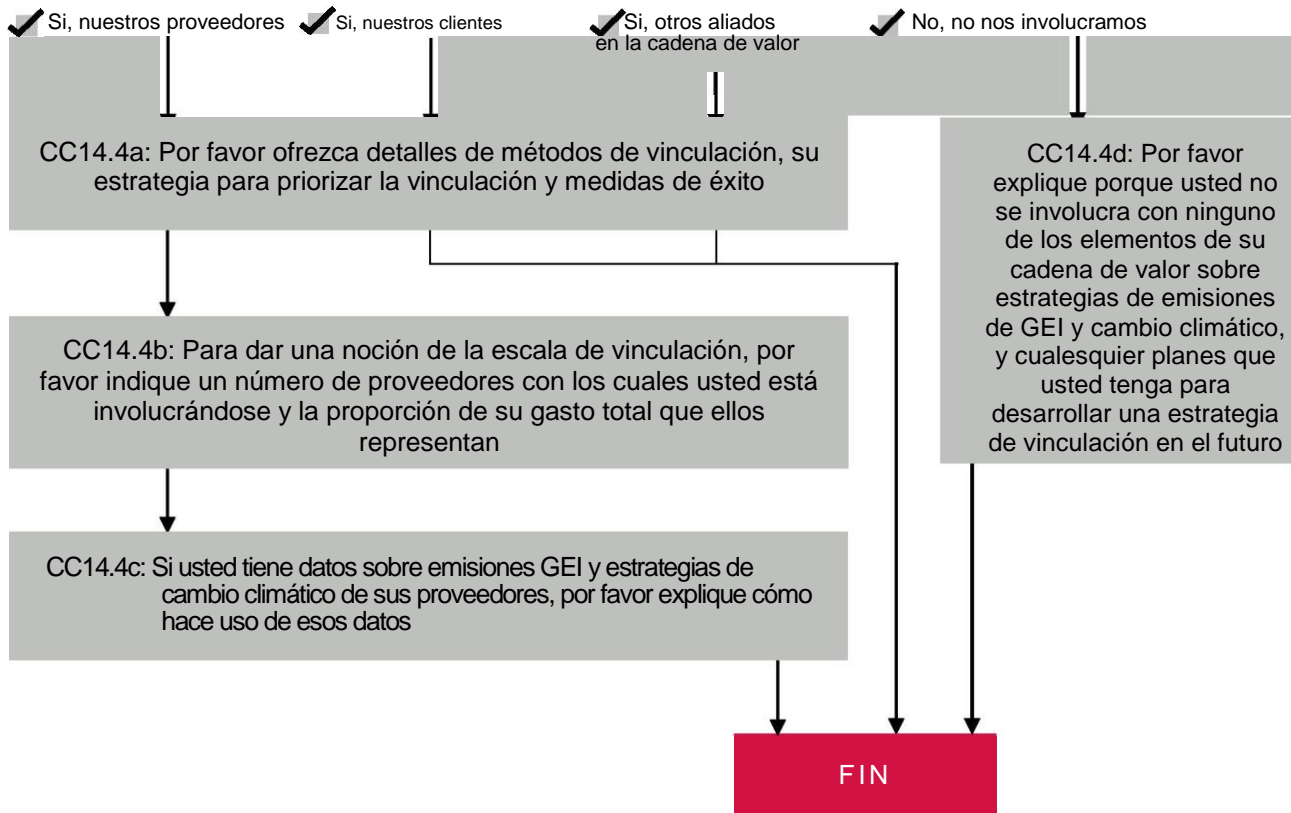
Si, nuestros proveedores

Si, nuestros clientes

Si, otros aliados en la cadena de valor

No, no nos involucramos

CC14.4a: Por favor ofrezca detalles de métodos de vinculación, su estrategia para priorizar la vinculación y medidas de éxito

CC14.4d: Por favor explique porque usted no se involucra con ninguno de los elementos de su cadena de valor sobre estrategias de emisiones de GEI y cambio climático, y cualesquier planes que usted tenga para desarrollar una estrategia de vinculación en el futuro

CC14.4b: Para dar una noción de la escala de vinculación, por favor indique un número de proveedores con los cuales usted está involucrándose y la proporción de su gasto total que ellos representan

CC14.4c: Si usted tiene datos sobre emisiones GEI y estrategias de cambio climático de sus proveedores, por favor explique cómo hace uso de esos datos

FIN